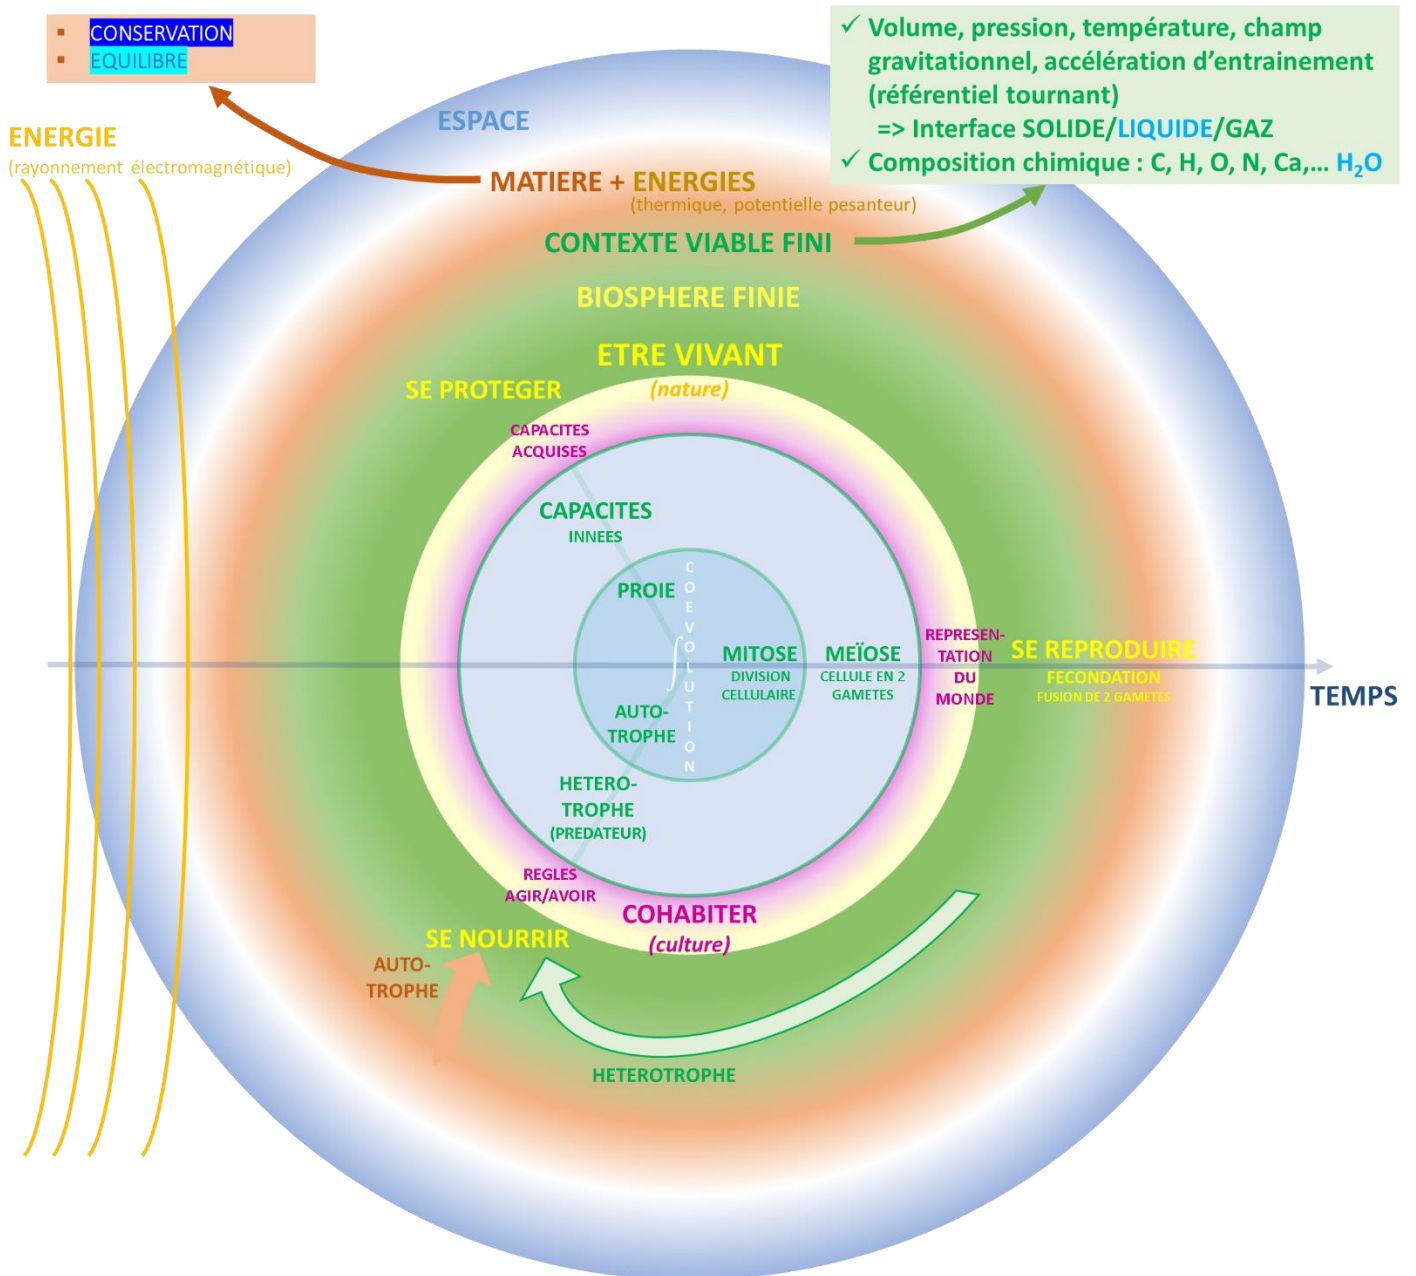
▪ CONSERVATION
▪ EQUILIBRE

✓ Volume, pression, température, champ gravitationnel, accélération d'entrainement (référentiel tournant)
=> Interface SOLIDE/LIQUIDE/GAZ
✓ Composition chimique : C, H, O, N, Ca,… $H_2O$

ENERGIE
(rayonnement électromagnétique)

ESPACE

MATIERE + ENERGIES
(thermique, potentielle pesanteur)

CONTEXTE VIABLE FINI

BIOSPHERE FINIE

ETRE VIVANT
(nature)

SE PROTEGER

CAPACITES ACQUISES

CAPACITES
INNEES

PROIE

COEVOLUTION

MITOSE
DIVISION CELLULAIRE

MEÏOSE
CELLULE EN 2 GAMETES

REPRESENTATION DU MONDE

SE REPRODUIRE
FECONDATION
FUSION DE 2 GAMETES

TEMPS

AUTO-TROPHE

HETERO-TROPHE
(PREDATEUR)

REGLES
AGIR/AVOIR

COHABITER
(culture)

SE NOURRIR

AUTO-TROPHE

HETEROTROPHE